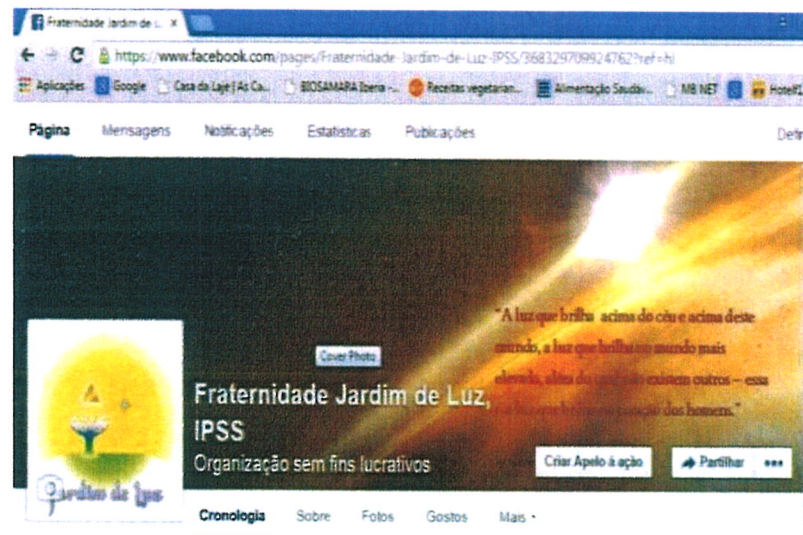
Fraternidade Jardim de L... ×

https://www.facebook.com/pages/Fraternidade-Jardim-de-Luz-IPSS/368329709924762?ref=hl

Aplicações Google Casa da Laje | As Ca... BIOSAMARA Iberia -... Receitas vegetarian... Alimentação Saudáv... MB NET Hotel

Página Mensagens Notificações Estatísticas Publicações Defi

"A luz que brilha acima do céu e acima deste mundo, a luz que brilha no mundo mais elevado, além do qual não existem outros – essa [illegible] dos homens."

Cover Photo

Fraternidade Jardim de Luz, IPSS

Organização sem fins lucrativos

Criar Apelo à ação

Partilhar •••

Jardim de Luz

Cronologia Sobre Fotos Gostos Mais